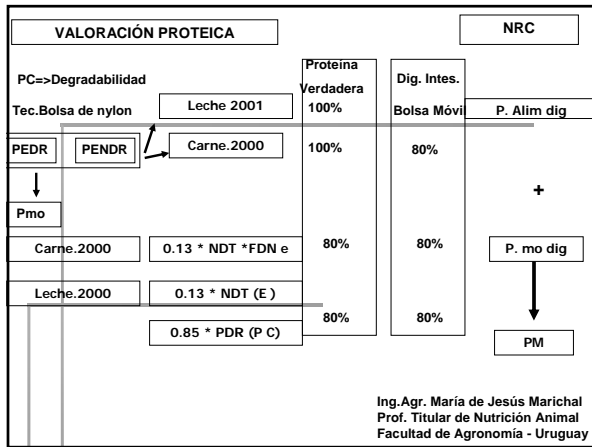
VALORACIÓN PROTEICA

NRC

PC=>Degradabilidad

Proteína Verdadera

Dig. Intes.

Tec.Bolsa de nylon

Leche 2001

100%

Bolsa Móvil

P. Alim dig

PEDR

PENDR

Carne.2000

100%

80%

+

Pmo

Carne.2000

0.13 * NDT *FDN e

80%

80%

P. mo dig

Leche.2000

0.13 * NDT (E )

80%

80%

0.85 * PDR (P C)

PM

Ing.Agr. María de Jesús Marichal
Prof. Titular de Nutrición Animal
Facultad de Agronomía - Uruguay